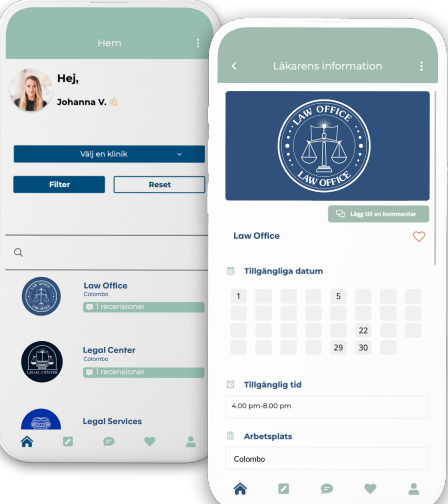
Hem

Hej,

Johanna V. 👋

Välj en klinik

Filter

Reset

Law Office
Colombo
1 recensioner

Legal Center
Colombo
1 recensioner

Legal Services

Läkarens information

LAW OFFICE
LAW OFFICE

Lägg till en kommentar

Law Office

Tillgängliga datum

| 1 | | | | 5 | | | |
|---|---|---|---|---|---|---|---|
| | | | | | | | |
| | | | | 22 | | | |
| | | | 29 | 30 | | | |

Tillgänglig tid

4.00 pm-8.00 pm

Arbetsplats

Colombo